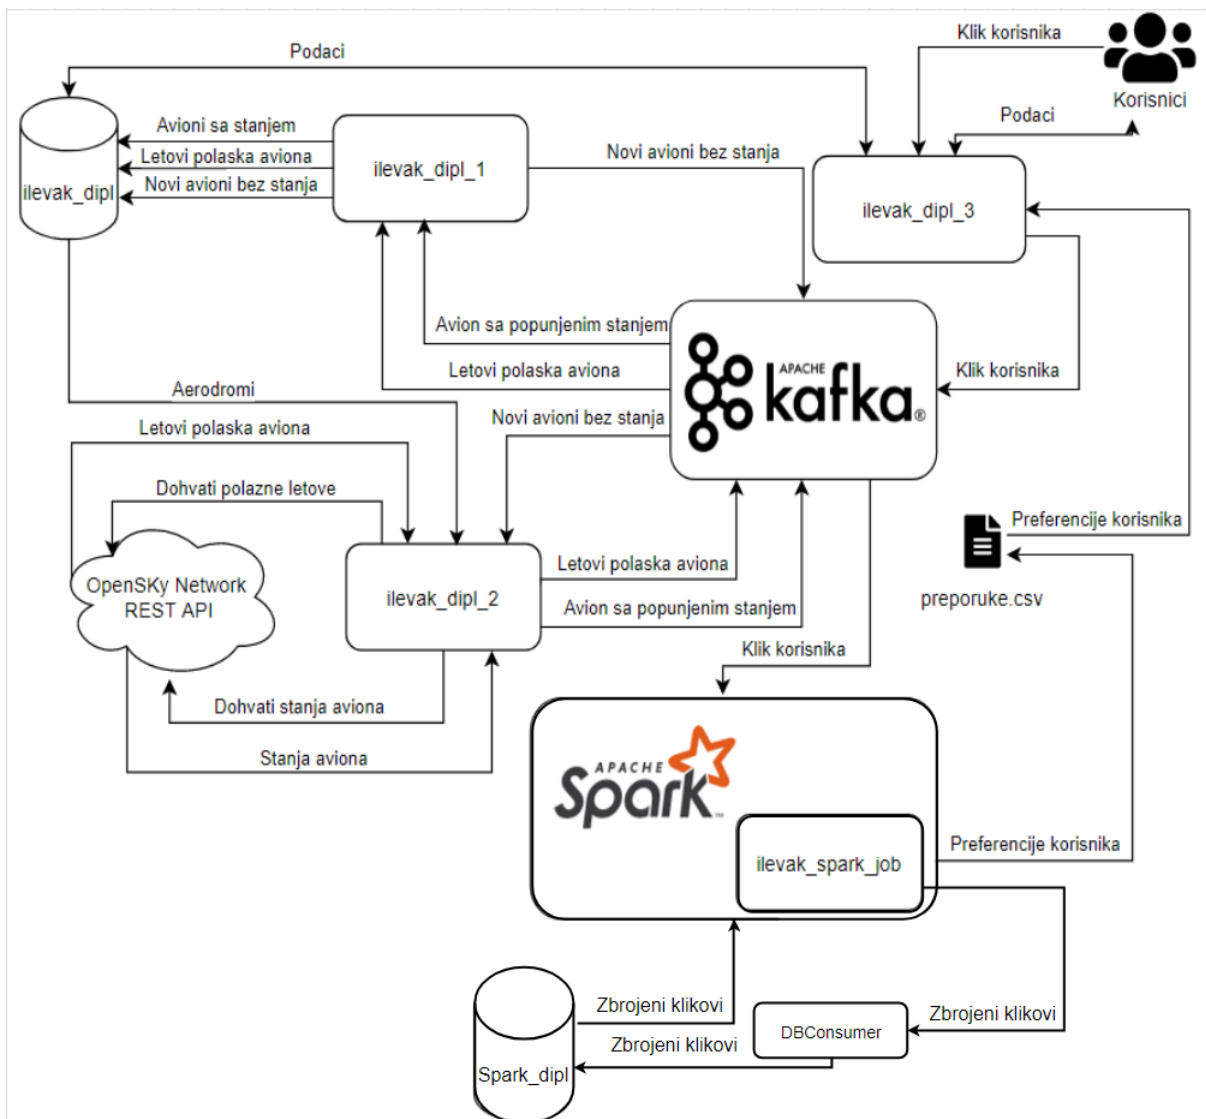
Podaci

Klik korisnika

Korisnici

Podaci

Avioni sa stanjem

Letovi polaska aviona

Novi avioni bez stanja

ilevak_dipl

ilevak_dipl_1

Novi avioni bez stanja

ilevak_dipl_3

Avion sa popunjenim stanjem

APACHE kafka®

Letovi polaska aviona

Klik korisnika

Aerodromi

Novi avioni bez stanja

Letovi polaska aviona

Dohvati polazne letove

Preferencije korisnika

OpenSKy Network REST API

ilevak_dipl_2

Letovi polaska aviona

Avion sa popunjenim stanjem

preporuke.csv

Klik korisnika

Dohvati stanja aviona

Stanja aviona

APACHE Spark™

ilevak_spark_job

Preferencije korisnika

Zbrojeni klikovi

DBConsumer

Zbrojeni klikovi

Zbrojeni klikovi

Spark_dipl